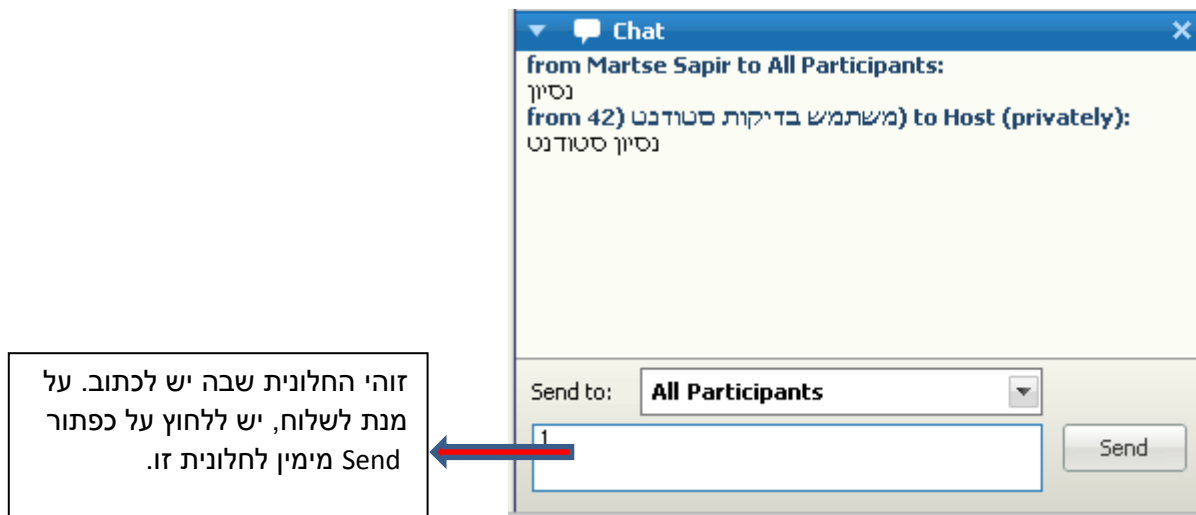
Chat
from Martse Sapir to All Participants:
נסיון
from 42 (משתמש בדיקות סטודנט) to Host (privately):
נסיון סטודנט

Send to: All Participants
1
Send

זוהי החלונית שבה יש לכתוב. על מנת לשלוח, יש ללחוץ על כפתור Send מימין לחלונית זו.